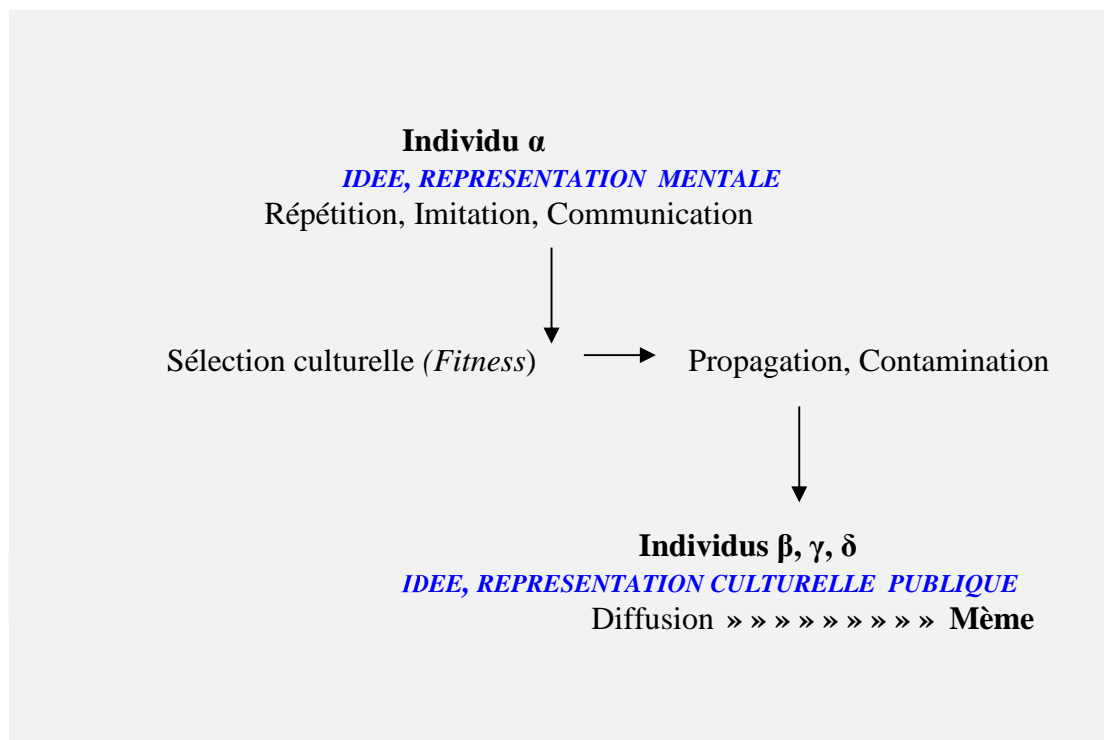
**Individu α**

*IDEE, REPRESENTATION MENTALE*

Répétition, Imitation, Communication

Sélection culturelle *(Fitness*)

Propagation, Contamination

**Individus β, γ, δ**

*IDEE, REPRESENTATION CULTURELLE PUBLIQUE*

Diffusion » » » » » » » » » **Mème**